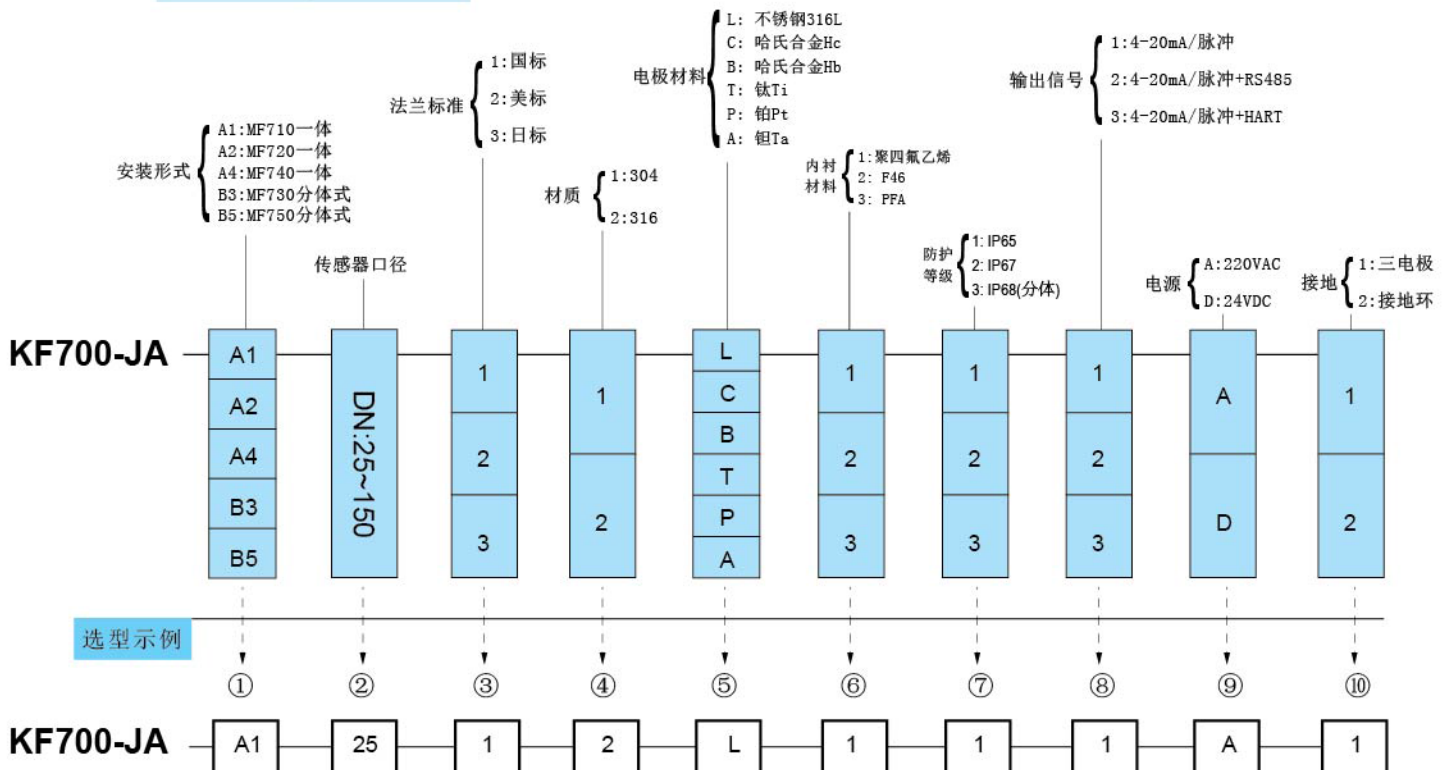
安装形式
A1:MF710一体
A2:MF720一体
A4:MF740一体
B3:MF730分体式
B5:MF750分体式

传感器口径

法兰标准
1:国标
2:美标
3:日标

材质
1:304
2:316

电极材料
L: 不锈钢316L
C: 哈氏合金Hc
B: 哈氏合金Hb
T: 钛Ti
P: 铂Pt
A: 钽Ta

内衬材料
1:聚四氟乙烯
2: F46
3: PFA

防护等级
1: IP65
2: IP67
3: IP68(分体)

输出信号
1:4-20mA/脉冲
2:4-20mA/脉冲+RS485
3:4-20mA/脉冲+HART

电源
A:220VAC
D:24VDC

接地
1:三电极
2:接地环

KF700-JA

| A1 | DN:25~150 | 1 | 1 | L | 1 | 1 | 1 | A | 1 |
|---|---|---|---|---|---|---|---|---|---|
| A2 | | 2 | 2 | C | 2 | 2 | 2 | D | 2 |
| A4 | | 3 | | B | 3 | 3 | 3 | | |
| B3 | | | | T | | | | | |
| B5 | | | | P | | | | | |
| | | | | A | | | | | |

选型示例

① ② ③ ④ ⑤ ⑥ ⑦ ⑧ ⑨ ⑩

KF700-JA

| A1 | 25 | 1 | 2 | L | 1 | 1 | 1 | A | 1 |
|---|---|---|---|---|---|---|---|---|---|